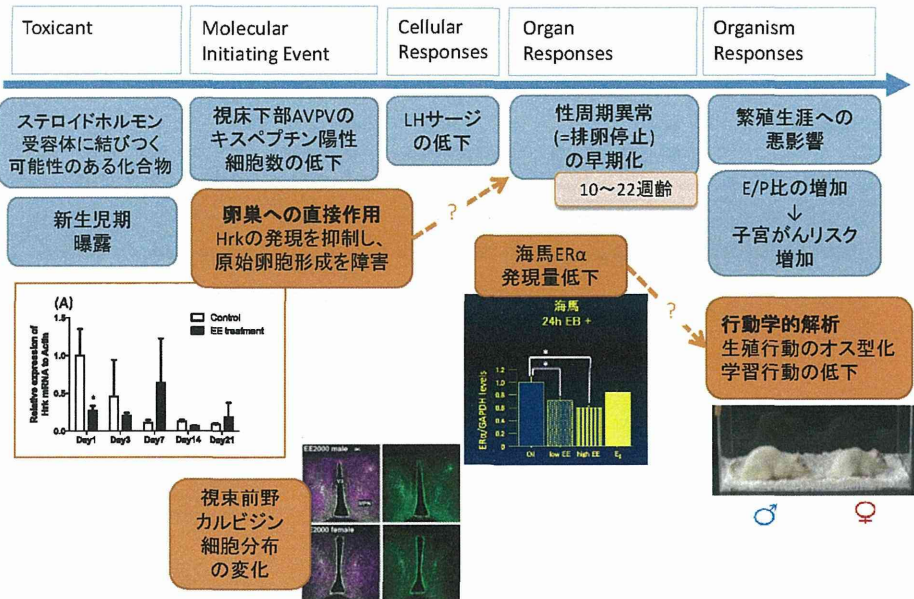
Toxicant

Molecular Initiating Event

Cellular Responses

Organ Responses

Organism Responses

ステロイドホルモン受容体に結びつく可能性のある化合物

視床下部AVPVのキスペプチン陽性細胞数の低下

LHサージの低下

性周期異常(=排卵停止)の早期化

10～22週齢

繁殖生涯への悪影響

新生児期曝露

卵巣への直接作用
Hrkの発現を抑制し、原始卵胞形成を障害

?

E/P比の増加
↓
子宮がんリスク増加

海馬ERα発現量低下

?

(A)

Control

EE treatment

Relative expression of Hrk mRNA to Actin

1.5

1.0

0.5

0.0

*

Day1

Day3

Day7

Day14

Day21

海馬

24h EB +

*

*

ERα/GAPDH levels

1.2

1.0

0.8

0.6

0.4

0.2

0

Oil

low EE

high EE

$E_2$

行動学的解析
生殖行動のオス型化
学習行動の低下

EE2000 male

2000 female

視束前野カルビジン細胞分布の変化

♂

♀